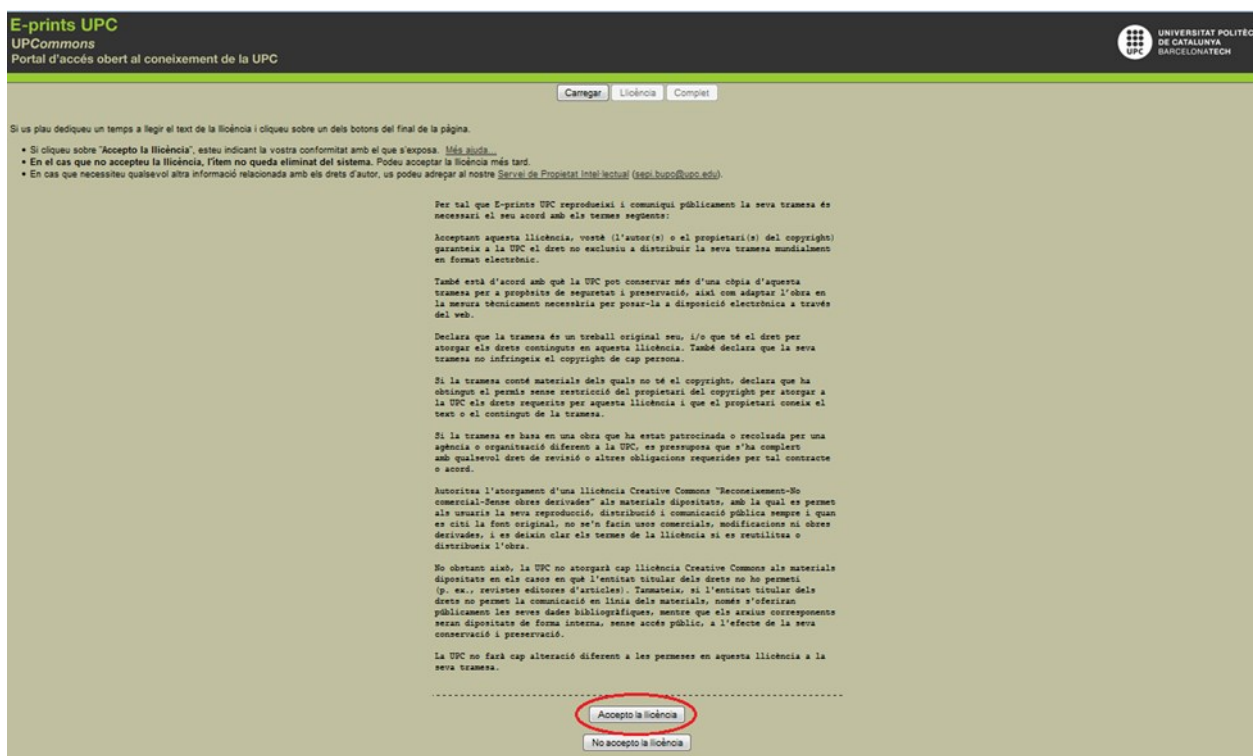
E-prints UPC
UPCommons
Portal d'accés obert al coneixement de la UPC

UPC UNIVERSITAT POLITÈC DE CATALUNYA BARCELONATECH

Carregar | Llicència | Complet

Si us plau dediqueu un temps a llegir el text de la llicència i cliqueu sobre un dels botons del final de la pàgina.

• Si cliqueu sobre "Accepto la llicència", esteu indicant la vostra conformitat amb el que s'exposa. Més ajuda...
• En el cas que no accepteu la llicència, l'ítem no queda eliminat del sistema. Podeu acceptar la llicència més tard.
• En cas que necessiteu qualsevol altra informació relacionada amb els drets d'autor, us podeu adreçar al nostre Servei de Propietat Intel·lectual (sepi.bupc@upc.edu).

Per tal que E-prints UPC reprodueixi i comuniqui públicament la seva tramesa és necessari el seu acord amb els termes següents:

Acceptant aquesta llicència, vostè (l'autor(s) o el propietari(s) del copyright) garanteix a la UPC el dret no exclusiu a distribuir la seva tramesa mundialment en format electrònic.

També està d'acord amb què la UPC pot conservar més d'una còpia d'aquesta tramesa per a propòsits de seguretat i preservació, així com adaptar l'obra en la mesura tècnicament necessària per posar-la a disposició electrònica a través del web.

Declara que la tramesa és un treball original seu, i/o que té el dret per atorgar els drets continguts en aquesta llicència. També declara que la seva tramesa no infringeix el copyright de cap persona.

Si la tramesa conté materials dels quals no té el copyright, declara que ha obtingut el permís sense restricció del propietari del copyright per atorgar a la UPC els drets requerits per aquesta llicència i que el propietari coneix el text o el contingut de la tramesa.

Si la tramesa es basa en una obra que ha estat patrocinada o recolsada per una agència o organització diferent a la UPC, es pressuposa que s'ha complert amb qualsevol dret de revisió o altres obligacions requerides per tal contracte o acord.

Autoritza l'atorgament d'una llicència Creative Commons "Reconeixement-No comercial-Sense obres derivades" als materials dipositats, amb la qual es permet als usuaris la seva reproducció, distribució i comunicació pública sempre i quan es citi la font original, no se'n facin usos comercials, modificacions ni obres derivades, i es deixin clar els termes de la llicència si es reutilitza o distribueix l'obra.

No obstant això, la UPC no atorgarà cap llicència Creative Commons als materials dipositats en els casos en què l'entitat titular dels drets no ho permeti (p. ex., revistes editores d'articles). Tanmateix, si l'entitat titular dels drets no permet la comunicació en línia dels materials, només s'oferiran públicament les seves dades bibliogràfiques, mentre que els arxius corresponents seran dipositats de forma interna, sense accés públic, a l'efecte de la seva conservació i preservació.

La UPC no farà cap alteració diferent a les permeses en aquesta llicència a la seva tramesa.

Accepto la llicència

No accepto la llicència